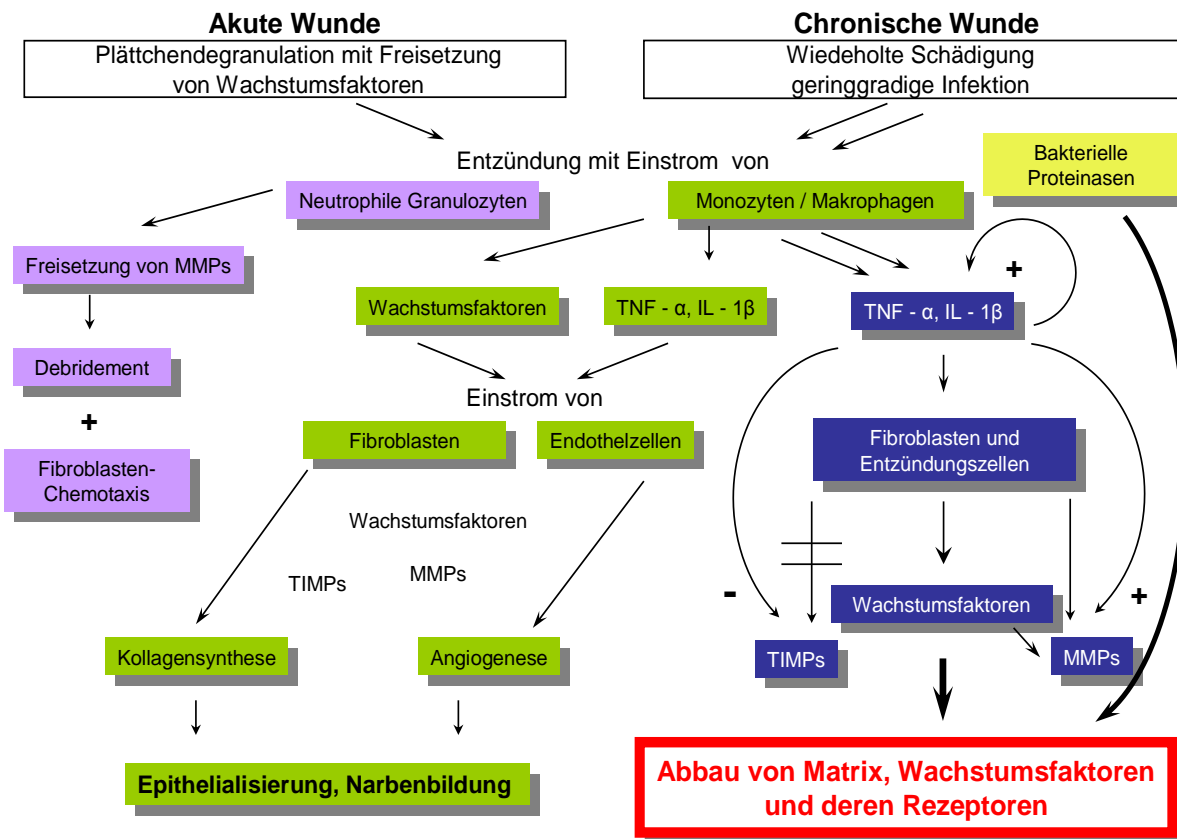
Akute Wunde

Plättchendegranulation mit Freisetzung von Wachstumsfaktoren

Chronische Wunde

Wiedeholte Schädigung geringgradige Infektion

Entzündung mit Einstrom von

Bakterielle Proteinasen

Neutrophile Granulozyten

Monozyten / Makrophagen

Freisetzung von MMPs

+

Wachstumsfaktoren

TNF - α, IL - 1β

TNF - α, IL - 1β

Debridement

+

Einstrom von

Fibroblasten

Endothelzellen

Fibroblasten und Entzündungszellen

Fibroblasten-Chemotaxis

Wachstumsfaktoren

TIMPs

MMPs

-

Wachstumsfaktoren

+

Kollagensynthese

Angiogenese

TIMPs

MMPs

Epithelialisierung, Narbenbildung

Abbau von Matrix, Wachstumsfaktoren und deren Rezeptoren